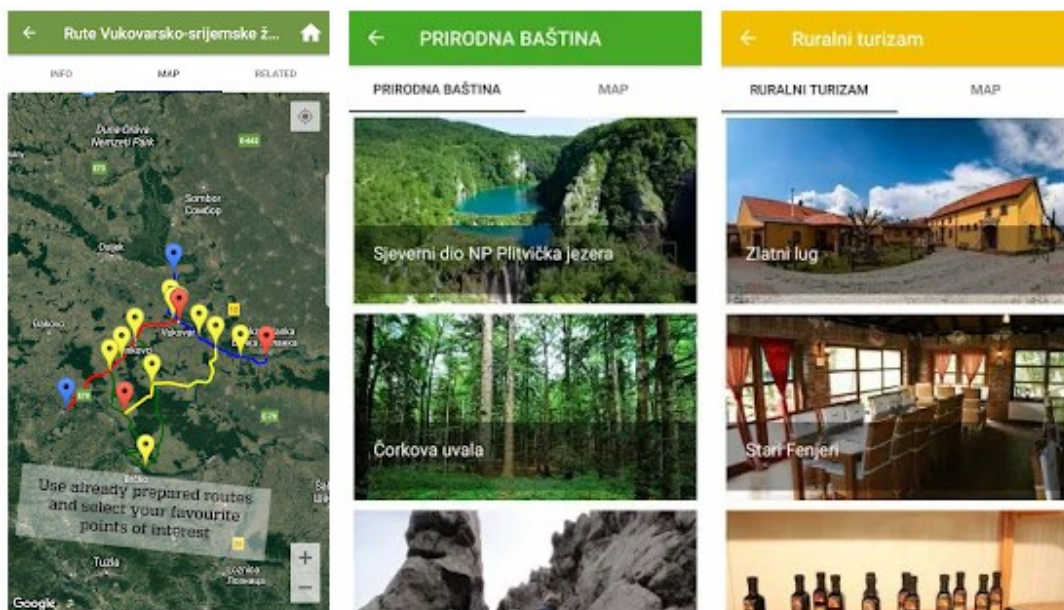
Rute Vukovarsko-srijemske ž...

INFO

MAP

RELATED

Duna-Dráva Nemzeti Park

Sombor Сомбор

Osijek

Vukovar

Vinkovci

Bačka Palanka

Brčko

Use already prepared routes and select your favourite points of interest

Tuzla

Google

PRIRODNA BAŠTINA

PRIRODNA BAŠTINA

MAP

Sjeverni dio NP Plitvička jezera

Čorkova uvala

Ruralni turizam

RURALNI TURIZAM

MAP

Zlatni lug

Stari Fenjeri